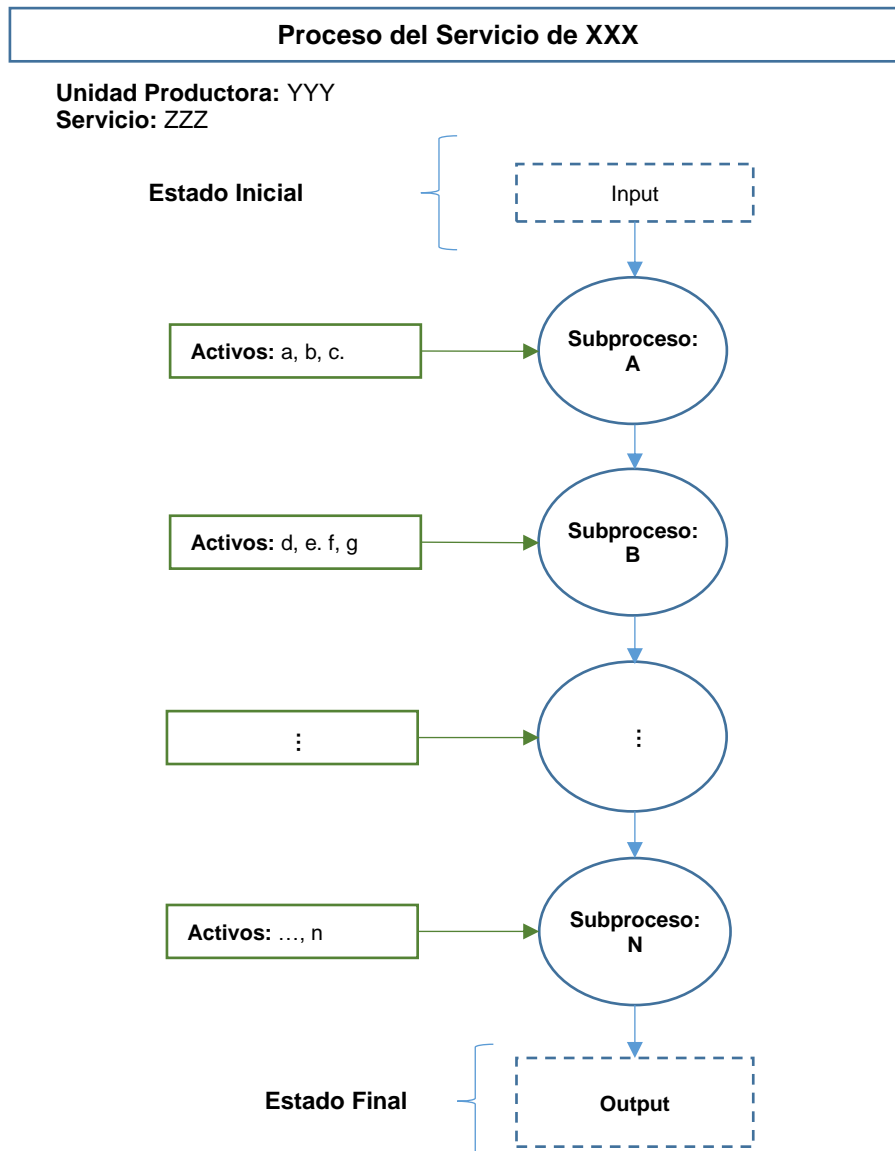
Proceso del Servicio de XXX

Unidad Productora: YYY
Servicio: ZZZ

Estado Inicial

Input

Activos: a, b, c.

Subproceso: A

Activos: d, e. f, g

Subproceso: B

⋮

⋮

Activos: …, n

Subproceso: N

Estado Final

Output